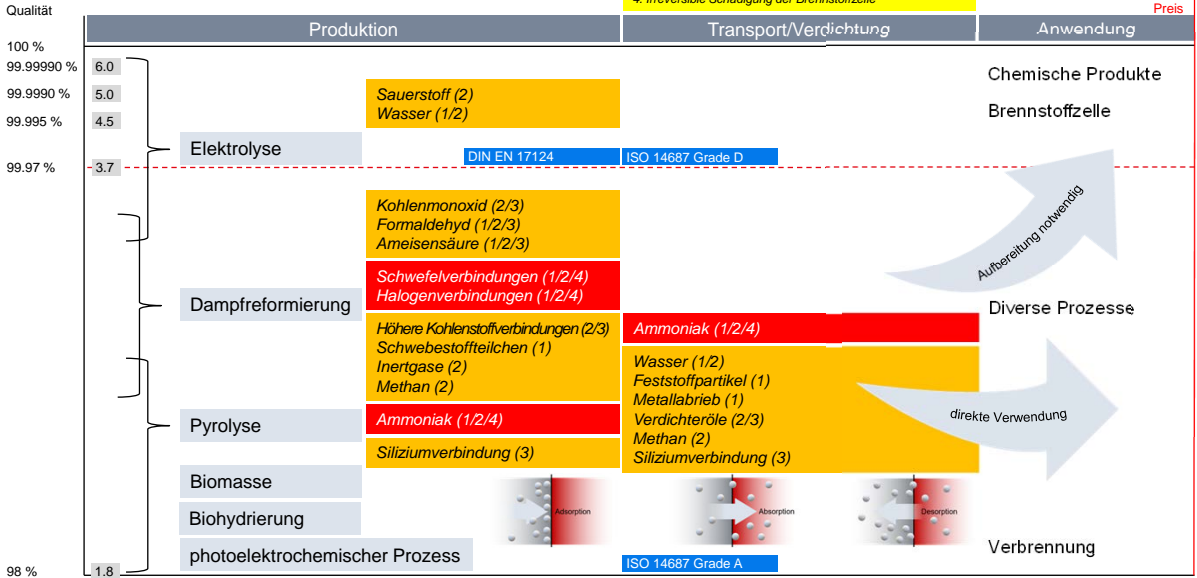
Qualität

4. Irreversible Schädigung der Brennstoffzelle

Preis

Produktion

Transport/Verdichtung

Anwendung

100 %

99.99990 % 6.0

99.9990 % 5.0

99.995 % 4.5

99.97 % 3.7

98 % 1.8

Elektrolyse

Dampfreformierung

Pyrolyse

Biomasse

Biohydrierung

photoelektrochemischer Prozess

Sauerstoff (2)
Wasser (1/2)

DIN EN 17124

ISO 14687 Grade D

Kohlenmonoxid (2/3)
Formaldehyd (1/2/3)
Ameisensäure (1/2/3)

Schwefelverbindungen (1/2/4)
Halogenverbindungen (1/2/4)

Höhere Kohlenstoffverbindungen (2/3)
Schwebestoffteilchen (1)
Inertgase (2)
Methan (2)

Ammoniak (1/2/4)

Siliziumverbindung (3)

Ammoniak (1/2/4)

Wasser (1/2)
Feststoffpartikel (1)
Metallabrieb (1)
Verdichteröle (2/3)
Methan (2)
Siliziumverbindung (3)

Adsorption

Absorption

Desorption

ISO 14687 Grade A

Chemische Produkte

Brennstoffzelle

Aufbereitung notwendig

Diverse Prozesse

direkte Verwendung

Verbrennung